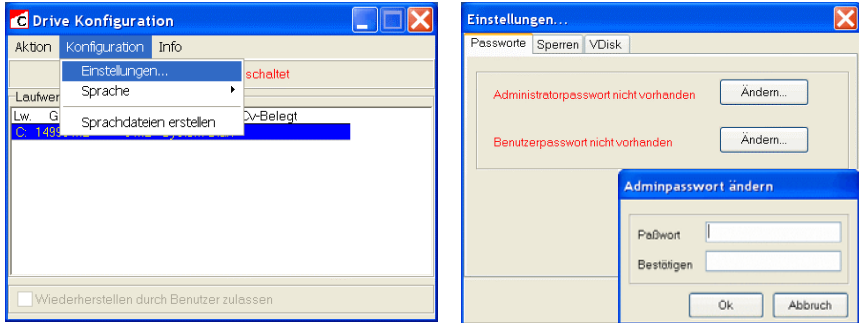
Drive Konfiguration

Aktion Konfiguration Info

Einstellungen...
Sprache
Sprachdateien erstellen

schaltet

Laufwer

Lw. G

Cv-Belegt

C: 1499 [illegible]

Wiederherstellen durch Benutzer zulassen

Einstellungen...

Passworte Sperren VDisk

Administratorpasswort nicht vorhanden

Ändern...

Benutzerpasswort nicht vorhanden

Ändern...

Adminpasswort ändern

Paßwort

Bestätigen

Ok Abbruch